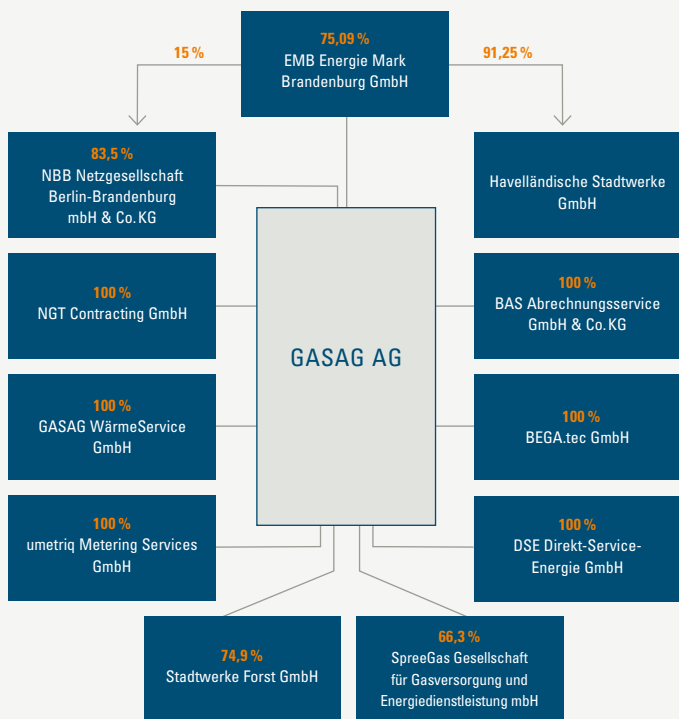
75,09 %
EMB Energie Mark Brandenburg GmbH

15 %

91,25 %

83,5 %
NBB Netzgesellschaft Berlin-Brandenburg mbH & Co. KG

Havelländische Stadtwerke GmbH

100 %
NGT Contracting GmbH

GASAG AG

100 %
BAS Abrechnungsservice GmbH & Co. KG

100 %
GASAG WärmeService GmbH

100 %
BEGA.tec GmbH

100 %
umetriq Metering Services GmbH

100 %
DSE Direkt-Service-Energie GmbH

74,9 %
Stadtwerke Forst GmbH

66,3 %
SpreeGas Gesellschaft für Gasversorgung und Energiedienstleistung mbH